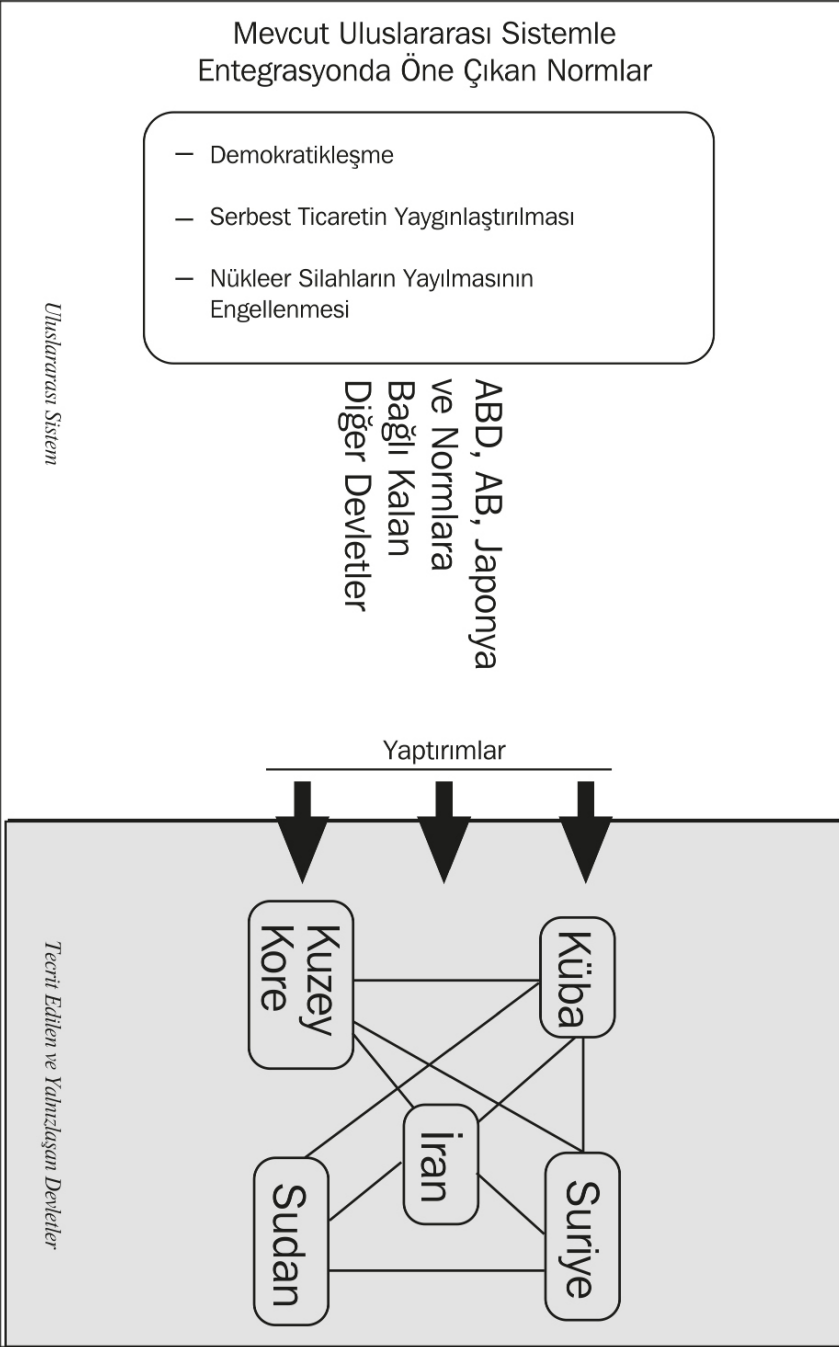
Mevcut Uluslararası Sistemle Entegrasyonda Öne Çıkan Normlar

– Demokratikleşme

– Serbest Ticaretin Yaygınlaştırılması

– Nükleer Silahların Yayılmasının Engellenmesi

Uluslararası Sistem

ABD, AB, Japonya ve Normlara Bağlı Kalan Diğer Devletler

Yaptırımlar

Tecrit Edilen ve Yalnızlaşan Devletler

Kuzey Kore

Küba

İran

Sudan

Suriye